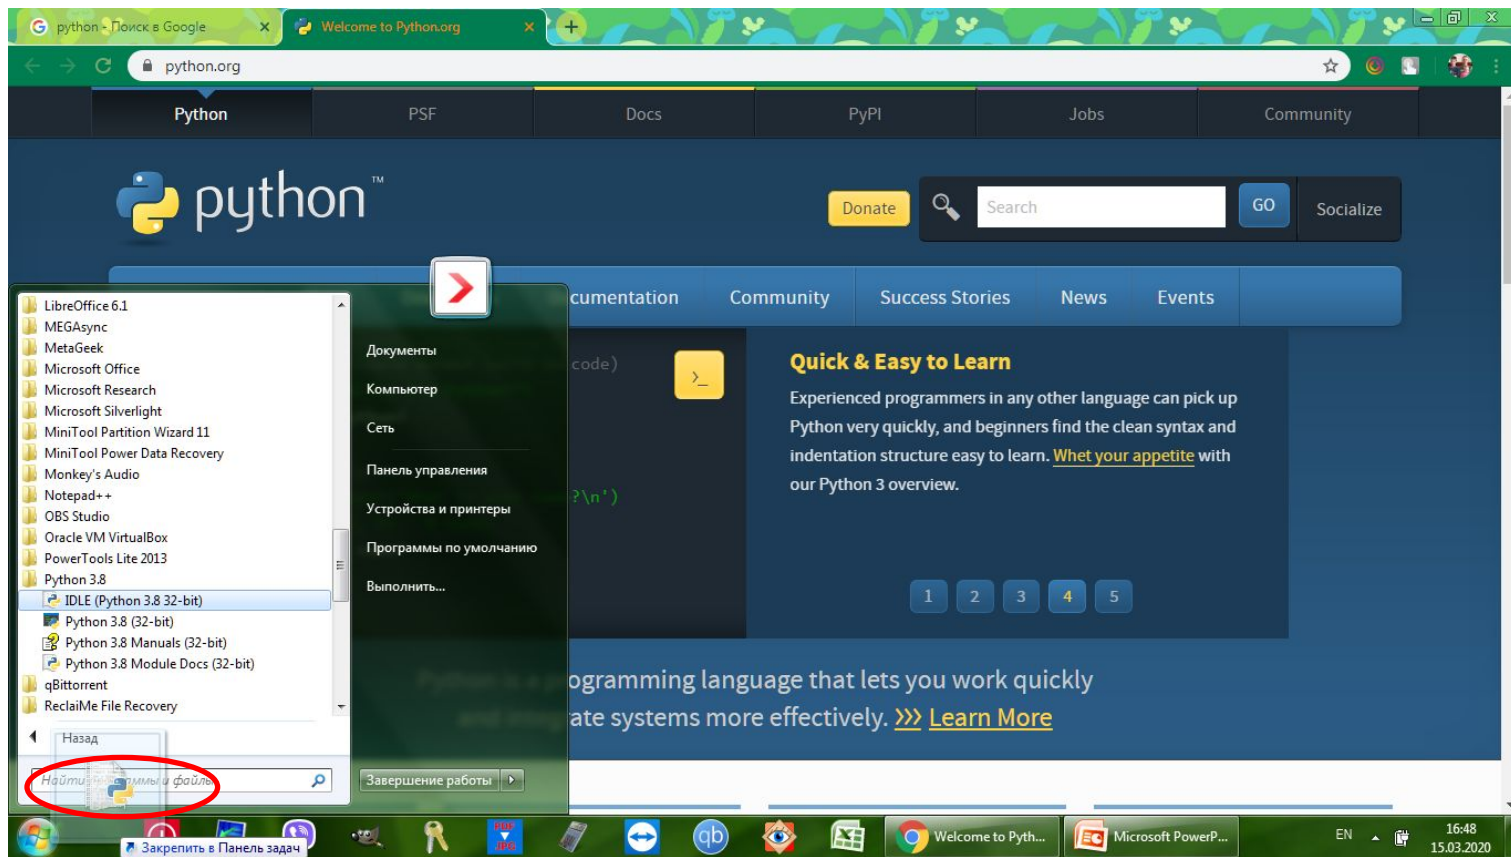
python - Поиск в Google
Welcome to Python.org
python.org

Python
PSF
Docs
PyPI
Jobs
Community

python™

Donate
Search
GO
Socialize

cumentation
Community
Success Stories
News
Events

code)
?\n')

Quick & Easy to Learn

Experienced programmers in any other language can pick up Python very quickly, and beginners find the clean syntax and indentation structure easy to learn. Whet your appetite with our Python 3 overview.

1 2 3 4 5

ogramming language that lets you work quickly
ate systems more effectively. >>> Learn More

LibreOffice 6.1
MEGAsync
MetaGeek
Microsoft Office
Microsoft Research
Microsoft Silverlight
MiniTool Partition Wizard 11
MiniTool Power Data Recovery
Monkey's Audio
Notepad++
OBS Studio
Oracle VM VirtualBox
PowerTools Lite 2013
Python 3.8
IDLE (Python 3.8 32-bit)
Python 3.8 (32-bit)
Python 3.8 Manuals (32-bit)
Python 3.8 Module Docs (32-bit)
qBittorrent
ReclaiMe File Recovery
Назад
Найти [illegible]ммы и файлы

Документы
Компьютер
Сеть
Панель управления
Устройства и принтеры
Программы по умолчанию
Выполнить...
Завершение работы

Закрепить в Панель задач
Welcome to Pyth...
Microsoft PowerP...
EN
16:48
15.03.2020